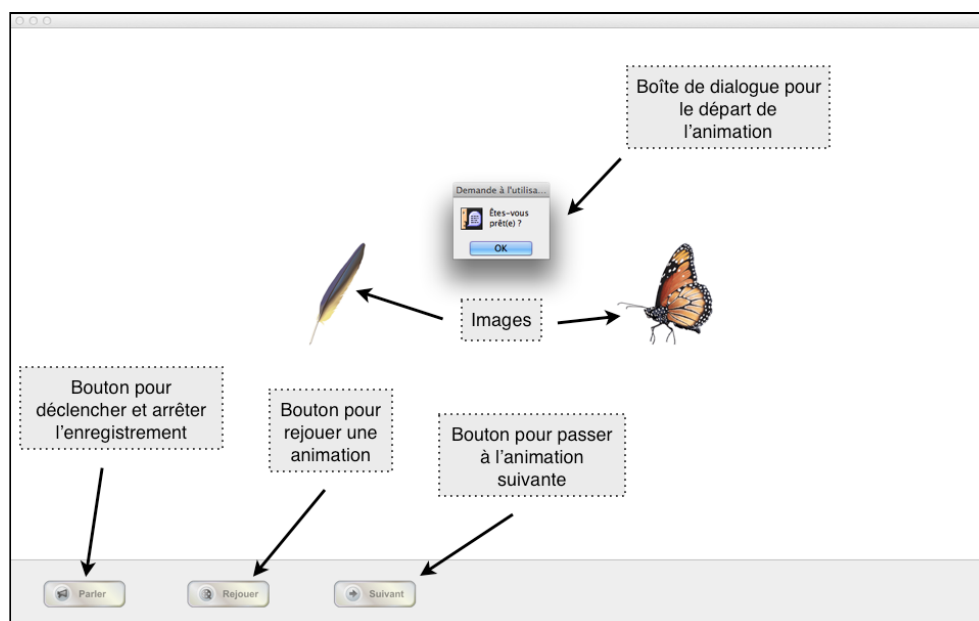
Boîte de dialogue pour le départ de l'animation

Demande à l'utilisa...

Êtes-vous prêt(e) ?

OK

Images

Bouton pour déclencher et arrêter l'enregistrement

Bouton pour rejouer une animation

Bouton pour passer à l'animation suivante

Parler

Rejouer

Suivant